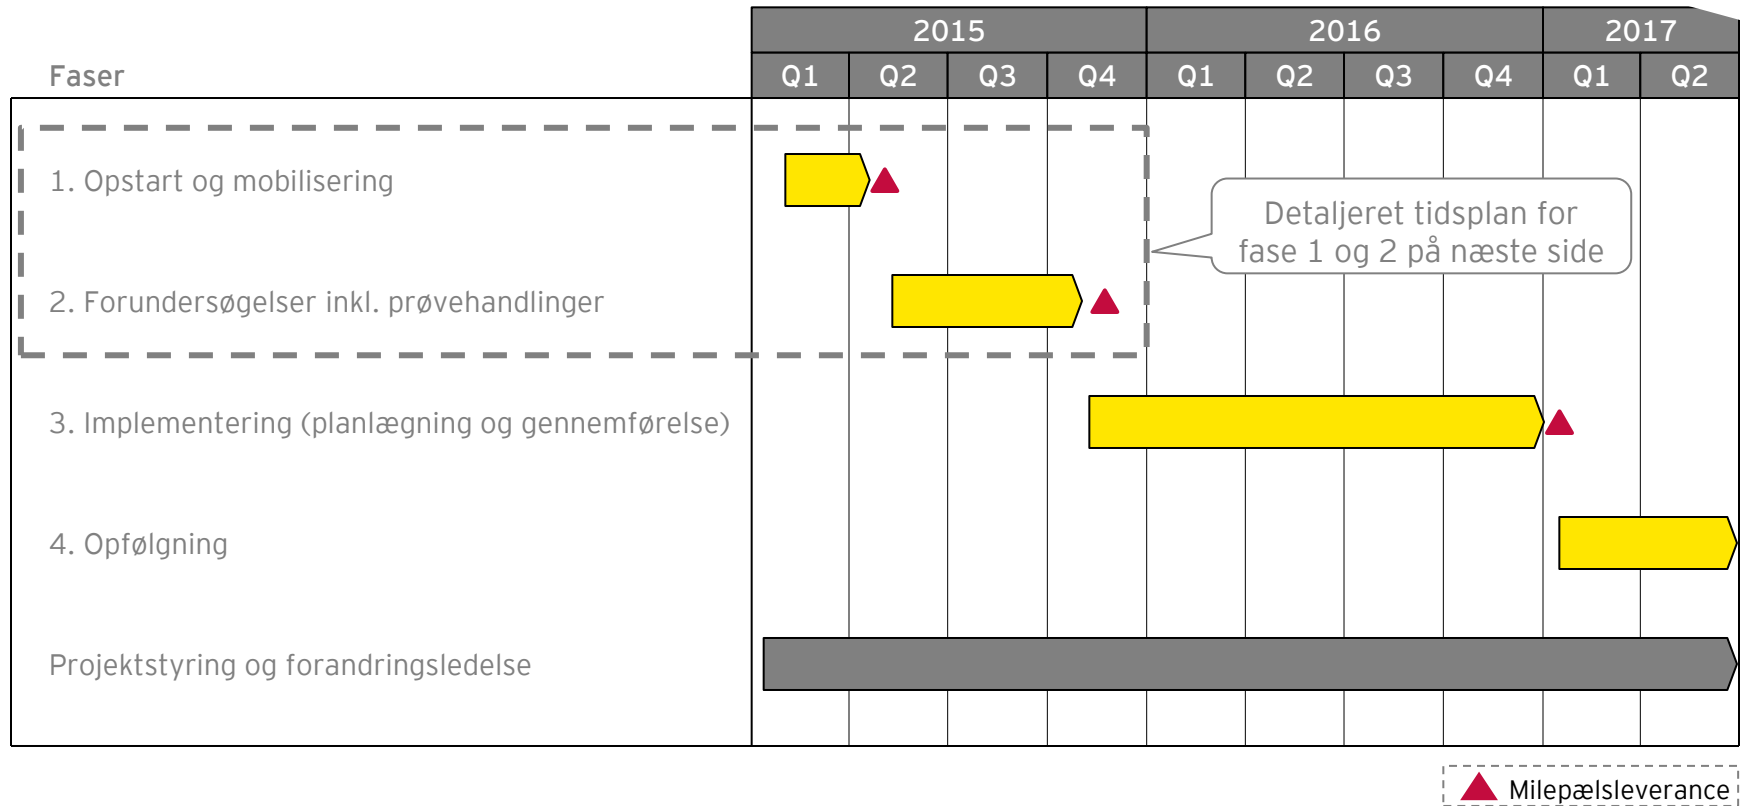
| Faser | 2015 Q1 | 2015 Q2 | 2015 Q3 | 2015 Q4 | 2016 Q1 | 2016 Q2 | 2016 Q3 | 2016 Q4 | 2017 Q1 | 2017 Q2 |
|---|---|---|---|---|---|---|---|---|---|---|
| 1. Opstart og mobilisering | | | | | | | | | | |
| 2. Forundersøgelser inkl. prøvehandlinger | | | | | | | | | | |
| 3. Implementering (planlægning og gennemførelse) | | | | | | | | | | |
| 4. Opfølgning | | | | | | | | | | |
| Projektstyring og forandringsledelse | | | | | | | | | | |

Detaljeret tidsplan for fase 1 og 2 på næste side

Milepælsleverance